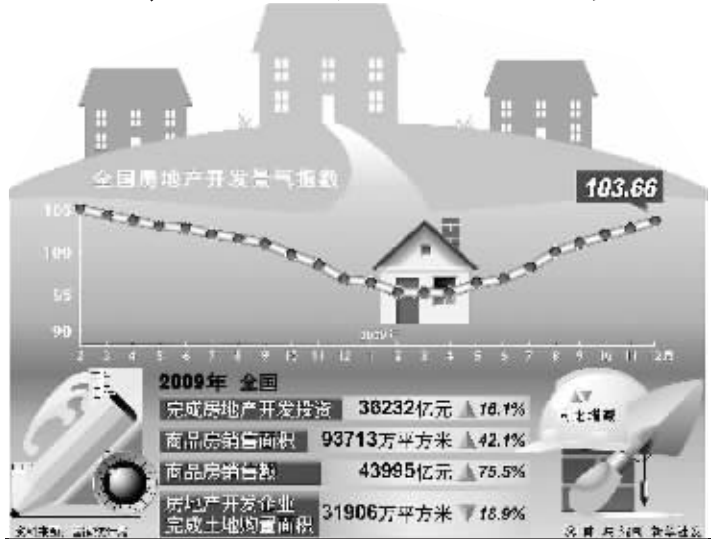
全国房地产开发景气指数

103.66

105
100
95
90

2009年

2 3 4 5 6 7 8 9 10 11 12 2 3 4 5 6 7 8 9 10 11 12月

2009年 全国

完成房地产开发投资 36232亿元 ▲16.1%

商品房销售面积 93713万平方米 ▲42.1%

商品房销售额 43995亿元 ▲75.5%

房地产开发企业完成土地购置面积 31906万平方米 ▼18.9%

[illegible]

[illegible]